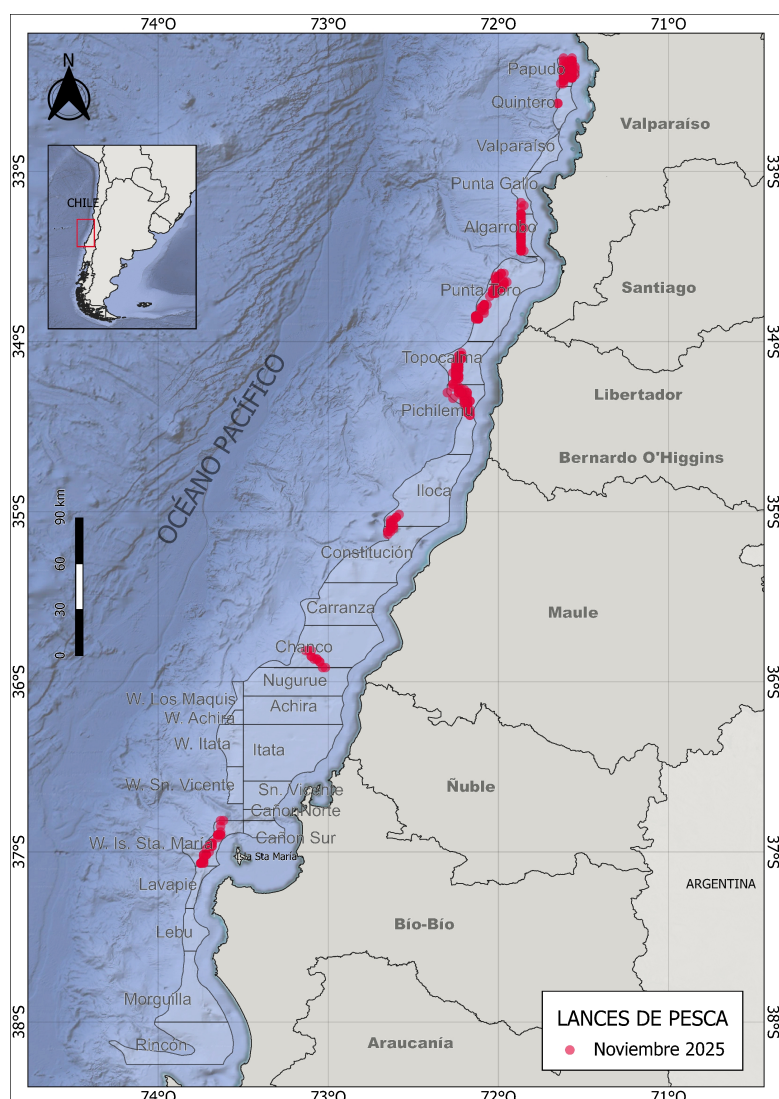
74°O 73°O 72°O 71°O

N

CHILE

33°S 34°S 35°S 36°S 37°S 38°S

OCÉANO PACÍFICO

0 30 60 90 km

Papudo
Quintero
Valparaíso
Punta Galo
Algarrobo
Punta Toro
Topocalma
Pichilemu
Iloca
Constitución
Carranza
Chanco
Nugurue
W. Los Maquis
W. Achira
Achira
W. Itata
Itata
W. Sn. Vicente
Sn. Vicente
Cañon Norte
Cañon Sur
W. Is. Sta. María
Isla Sta María
Lavapie
Lebu
Morguilla
Rincón

Valparaíso
Santiago
Libertador
Bernardo O'Higgins
Maule
Ñuble
Bío-Bío
Araucanía
ARGENTINA

LANCES DE PESCA
Noviembre 2025